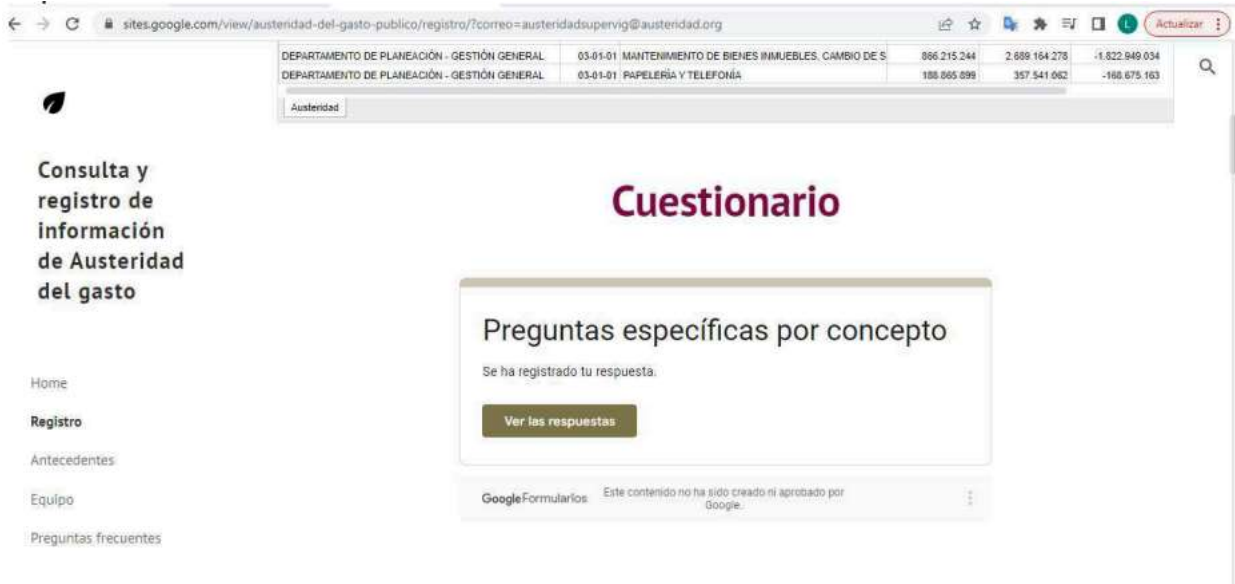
sites.google.com/view/austeridad-del-gasto-publico/registro/?correo=austeridadsupervig@austeridad.org

Actualizar

| DEPARTAMENTO DE PLANEACIÓN - GESTIÓN GENERAL | 03-01-01 | MANTENIMIENTO DE BIENES INMUEBLES, CAMBIO DE S | 866.215.244 | 2.689.164.278 | -1.822.949.034 |
|---|---|---|---|---|---|
| DEPARTAMENTO DE PLANEACIÓN - GESTIÓN GENERAL | 03-01-01 | PAPELERÍA Y TELEFONÍA | 188.865.899 | 357.541.062 | -168.675.163 |

Austeridad

Consulta y registro de información de Austeridad del gasto

Home

Registro

Antecedentes

Equipo

Preguntas frecuentes

Cuestionario

Preguntas específicas por concepto

Se ha registrado tu respuesta.

Ver las respuestas

Google Formularios

Este contenido no ha sido creado ni aprobado por Google.